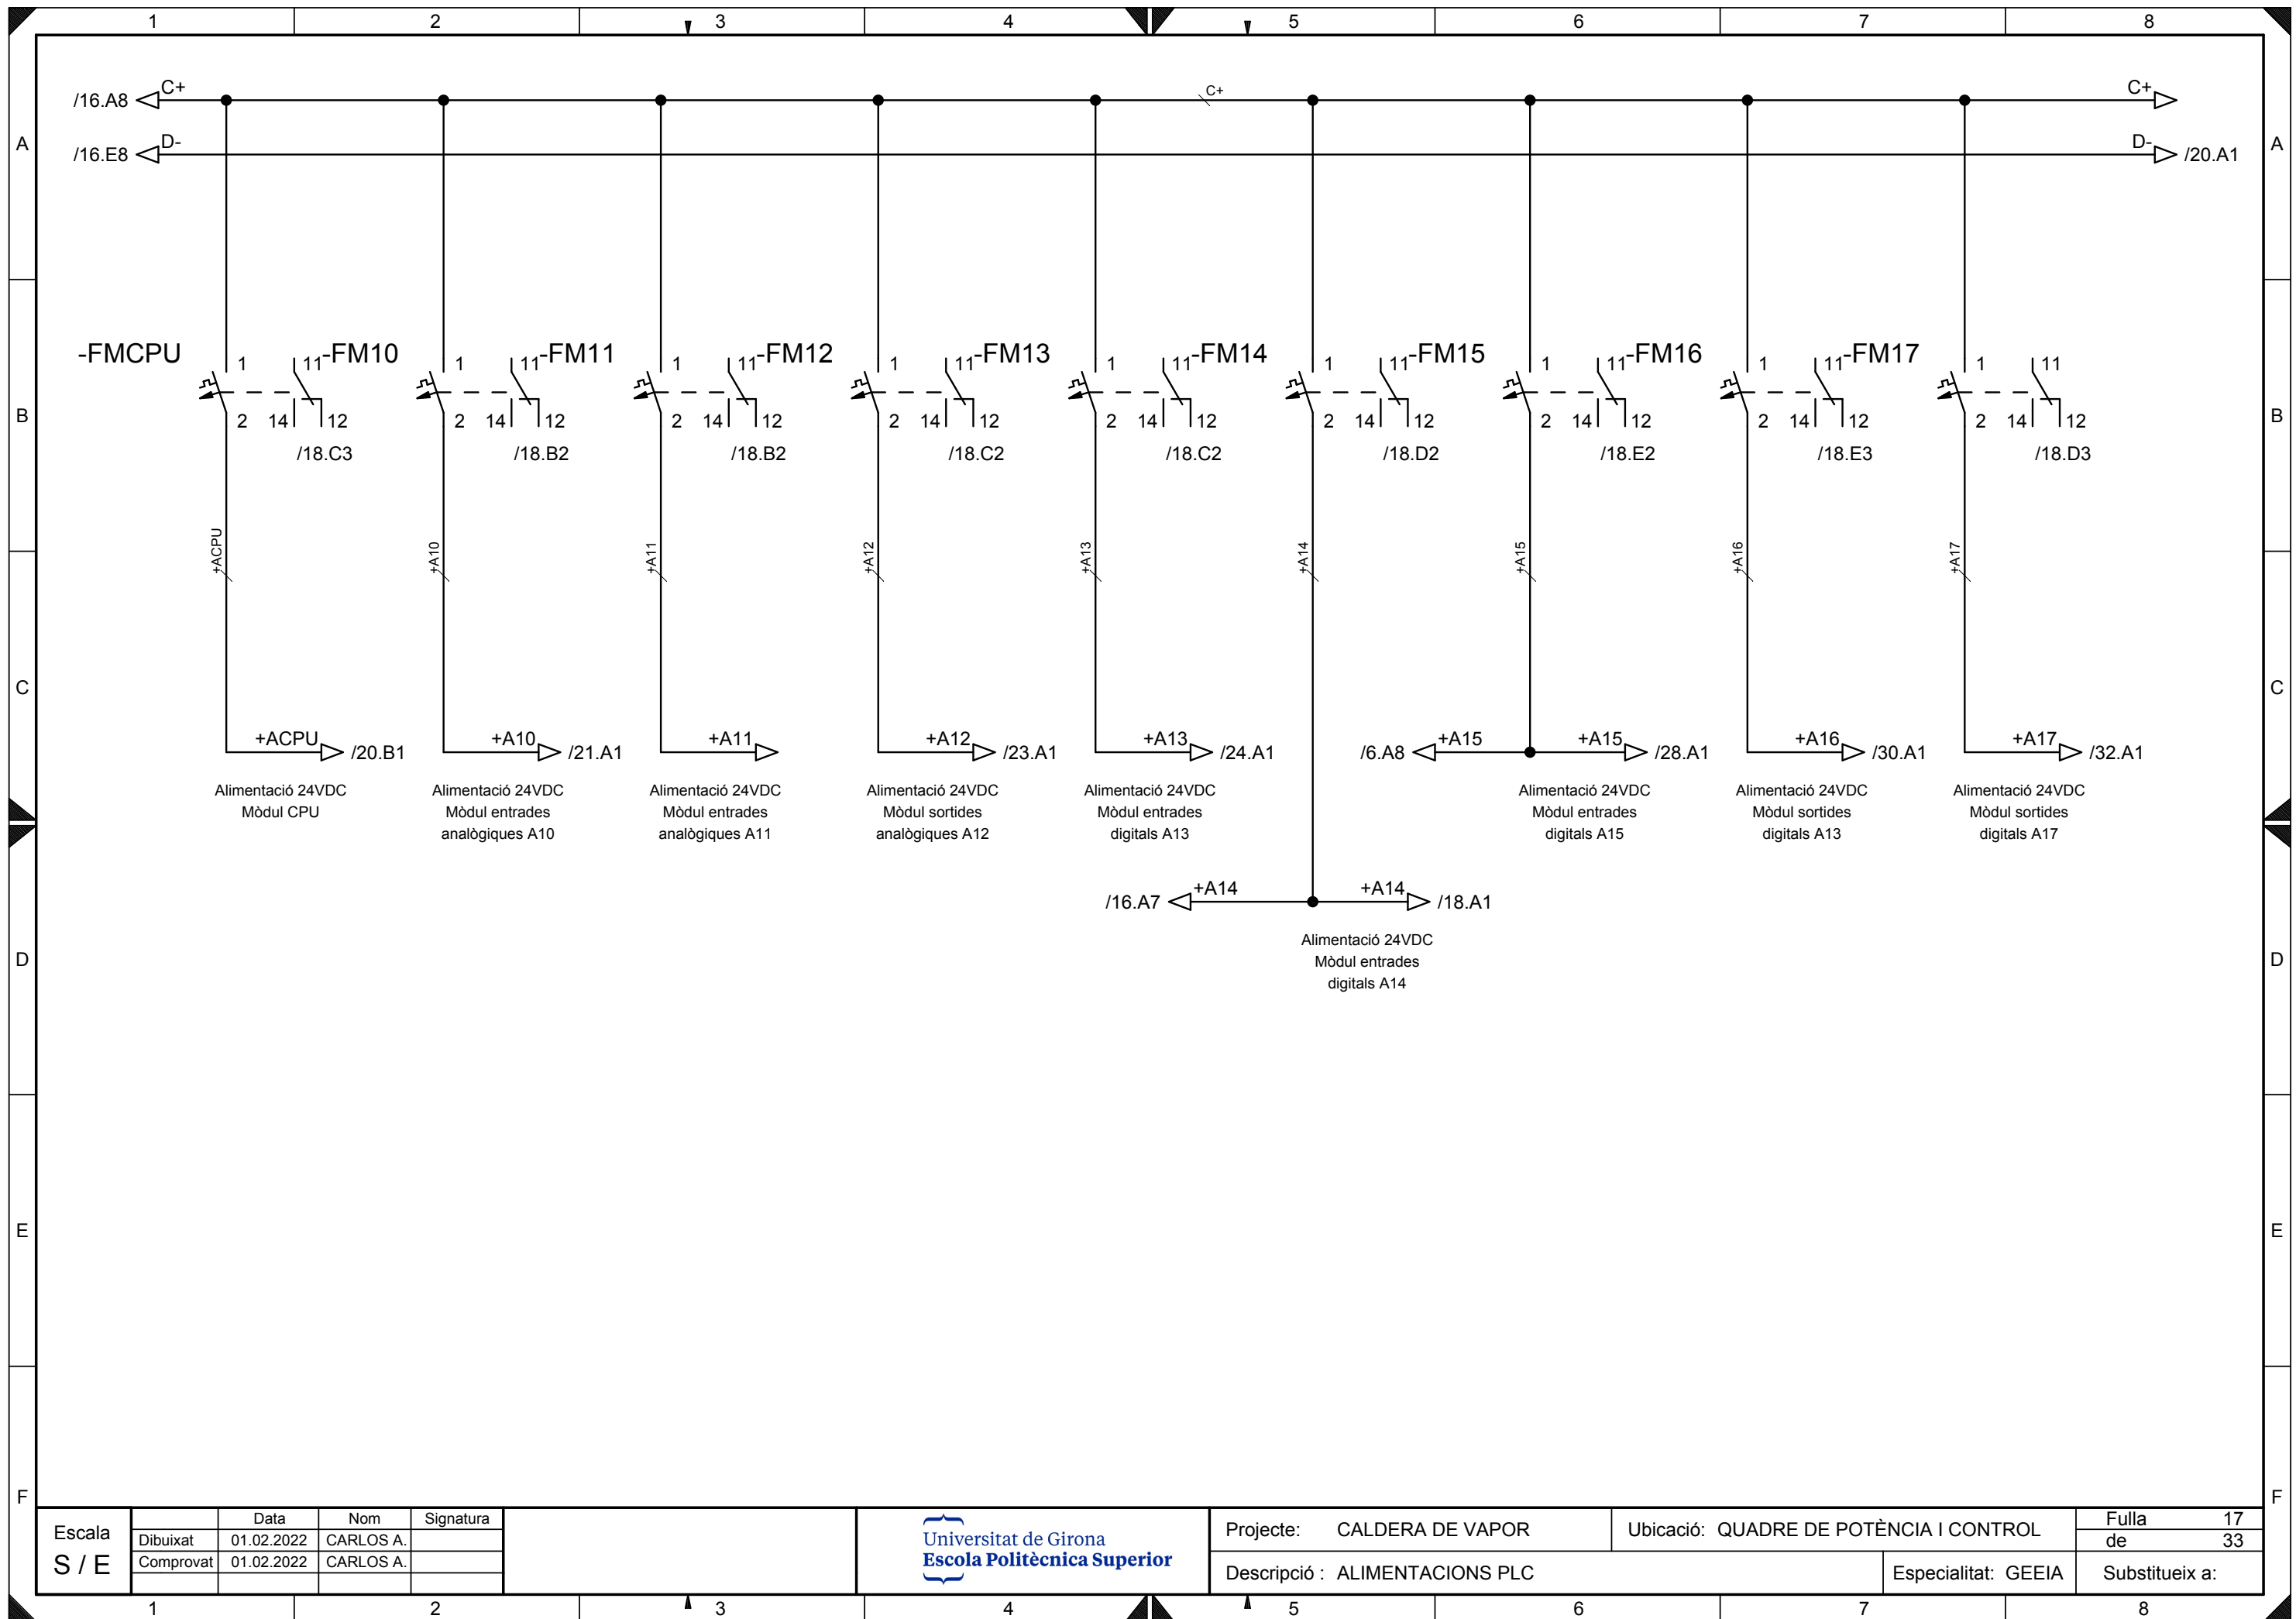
1 2 3 4 5 6 7 8

A B C D E F

/16.A8 C+
/16.E8 D-
C+
C+
D- /20.A1

-FMCPU 1 2
11 -FM10 14 12
/18.C3

1 2 11 -FM11 14 12
/18.B2

1 2 11 -FM12 14 12
/18.B2

1 2 11 -FM13 14 12
/18.C2

1 2 11 -FM14 14 12
/18.C2

1 2 11 -FM15 14 12
/18.D2

1 2 11 -FM16 14 12
/18.E2

1 2 11 -FM17 14 12
/18.E3

1 2 11 14 12
/18.D3

+ACPU
+A10
+A11
+A12
+A13
+A14
+A15
+A16
+A17

+ACPU /20.B1
Alimentació 24VDC
Mòdul CPU

+A10 /21.A1
Alimentació 24VDC
Mòdul entrades
analògiques A10

+A11
Alimentació 24VDC
Mòdul entrades
analògiques A11

+A12 /23.A1
Alimentació 24VDC
Mòdul sortides
analògiques A12

+A13 /24.A1
Alimentació 24VDC
Mòdul entrades
digitals A13

/6.A8 +A15
+A15 /28.A1
Alimentació 24VDC
Mòdul entrades
digitals A15

+A16 /30.A1
Alimentació 24VDC
Mòdul sortides
digitals A13

+A17 /32.A1
Alimentació 24VDC
Mòdul sortides
digitals A17

/16.A7 +A14
+A14 /18.A1
Alimentació 24VDC
Mòdul entrades
digitals A14

| Escala | | Data | Nom | Signatura |
|---|---|---|---|---|
| S / E | Dibuixat | 01.02.2022 | CARLOS A. | |
| | Comprovat | 01.02.2022 | CARLOS A. | |

Universitat de Girona
Escola Politècnica Superior

Projecte: CALDERA DE VAPOR
Ubicació: QUADRE DE POTÈNCIA I CONTROL
Fulla 17
de 33
Descripció : ALIMENTACIONS PLC
Especialitat: GEEIA
Substitueix a:

1 2 3 4 5 6 7 8